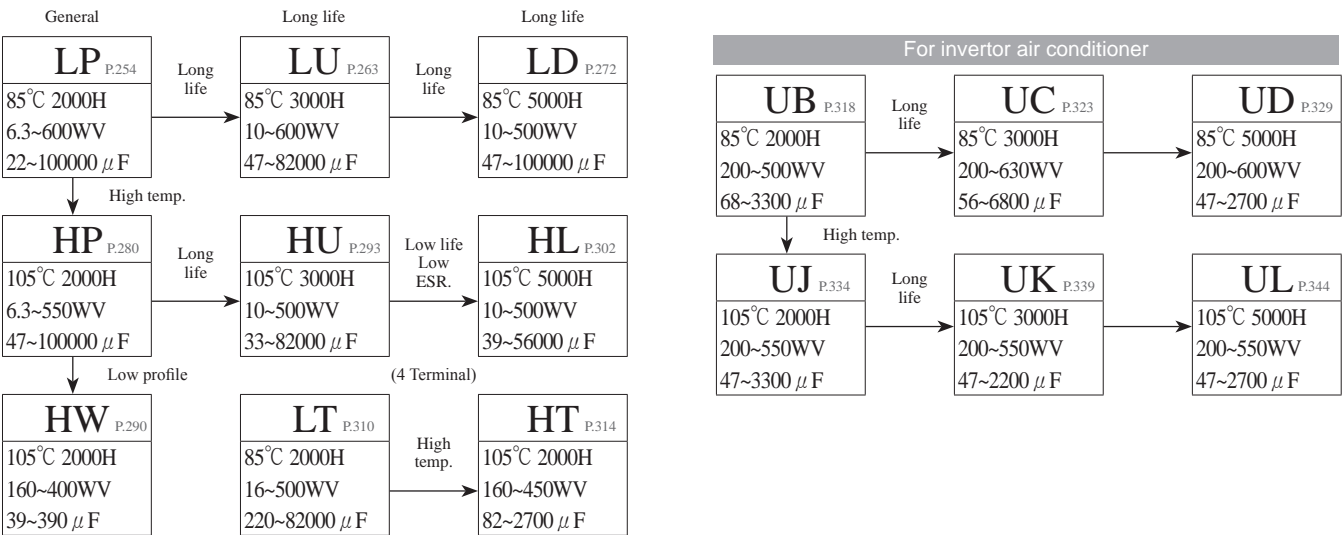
General

LP P.254
85℃ 2000H
6.3~600WV
22~100000 $\mu$F

Long life

Long life

LU P.263
85℃ 3000H
10~600WV
47~82000 $\mu$F

Long life

Long life

LD P.272
85℃ 5000H
10~500WV
47~100000 $\mu$F

High temp.

HP P.280
105℃ 2000H
6.3~550WV
47~100000 $\mu$F

Long life

HU P.293
105℃ 3000H
10~500WV
33~82000 $\mu$F

Low life
Low
ESR.

HL P.302
105℃ 5000H
10~500WV
39~56000 $\mu$F

Low profile

HW P.290
105℃ 2000H
160~400WV
39~390 $\mu$F

(4 Terminal)

LT P.310
85℃ 2000H
16~500WV
220~82000 $\mu$F

High temp.

HT P.314
105℃ 2000H
160~450WV
82~2700 $\mu$F

For invertor air conditioner

UB P.318
85℃ 2000H
200~500WV
68~3300 $\mu$F

Long life

UC P.323
85℃ 3000H
200~630WV
56~6800 $\mu$F

UD P.329
85℃ 5000H
200~600WV
47~2700 $\mu$F

High temp.

UJ P.334
105℃ 2000H
200~550WV
47~3300 $\mu$F

Long life

UK P.339
105℃ 3000H
200~550WV
47~2200 $\mu$F

UL P.344
105℃ 5000H
200~550WV
47~2700 $\mu$F